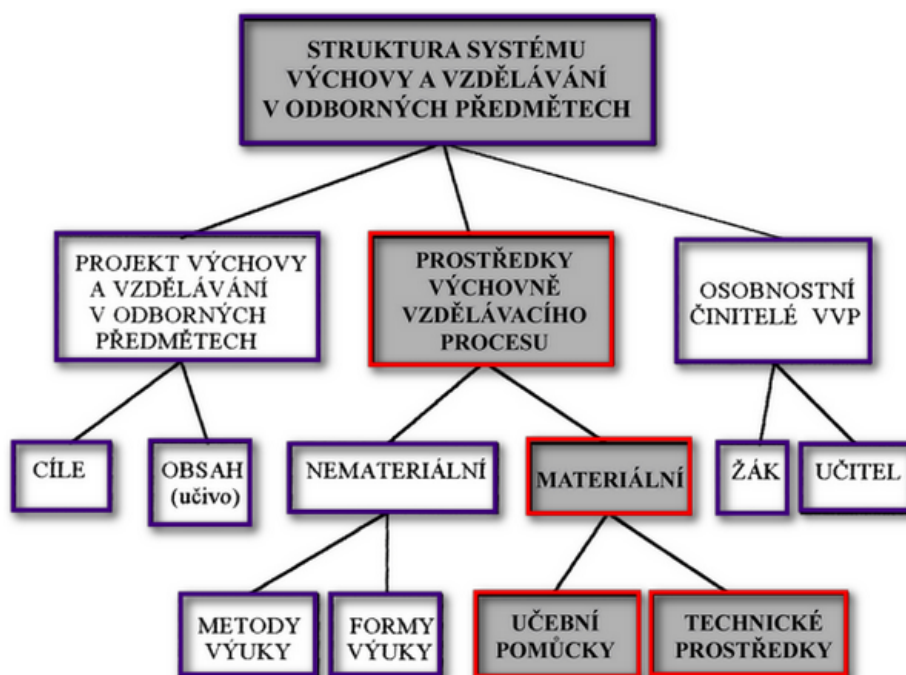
STRUKTURA SYSTÉMU VÝCHOVY A VZDĚLÁVÁNÍ V ODBORNÝCH PŘEDMĚTECH

PROJEKT VÝCHOVY A VZDĚLÁVÁNÍ V ODBORNÝCH PŘEDMĚTECH

PROSTŘEDKY VÝCHOVNĚ VZDĚLÁVACÍHO PROCESU

OSOBNOSTNÍ ČINITELÉ VVP

CÍLE

OBSAH (učivo)

NEMATERIÁLNÍ

MATERIÁLNÍ

ŽÁK

UČITEL

METODY VÝUKY

FORMY VÝUKY

UČEBNÍ POMŮCKY

TECHNICKÉ PROSTŘEDKY